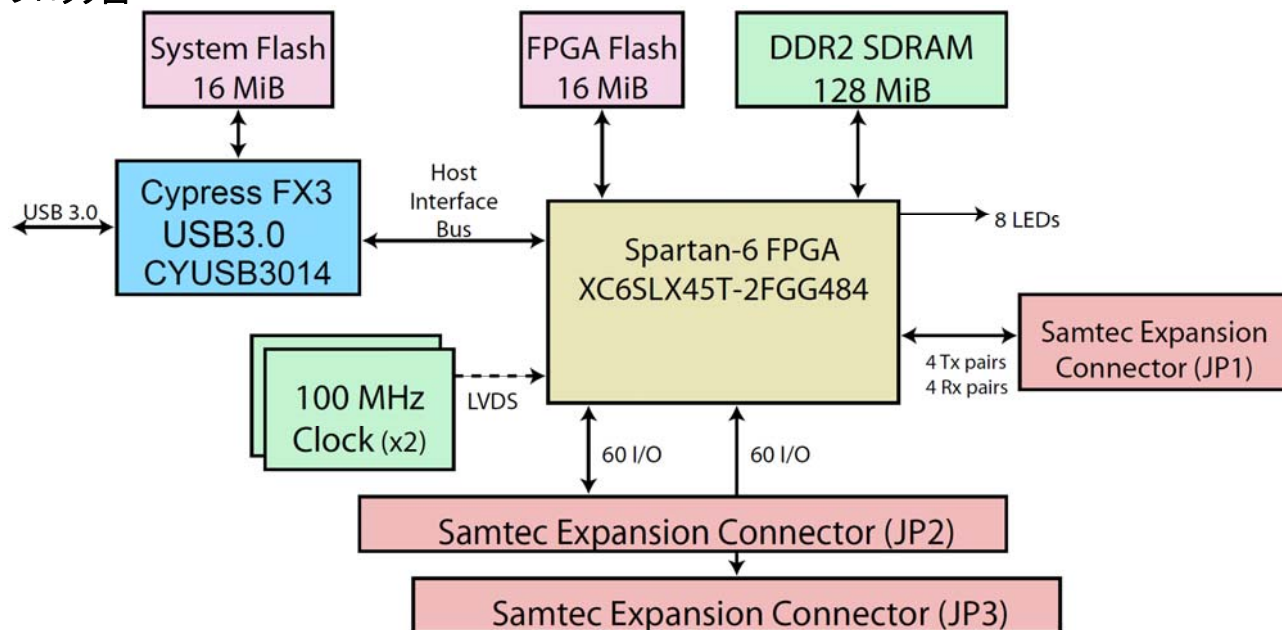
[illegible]

System Flash
16 MiB

FPGA Flash
16 MiB

DDR2 SDRAM
128 MiB

USB 3.0

Cypress FX3
USB3.0
CYUSB3014

Host
Interface
Bus

8 LEDs

Spartan-6 FPGA
XC6SLX45T-2FGG484

Samtec Expansion
Connector (JP1)

4 Tx pairs
4 Rx pairs

100 MHz
Clock (x2)

LVDS

60 I/O

60 I/O

Samtec Expansion Connector (JP2)

Samtec Expansion Connector (JP3)